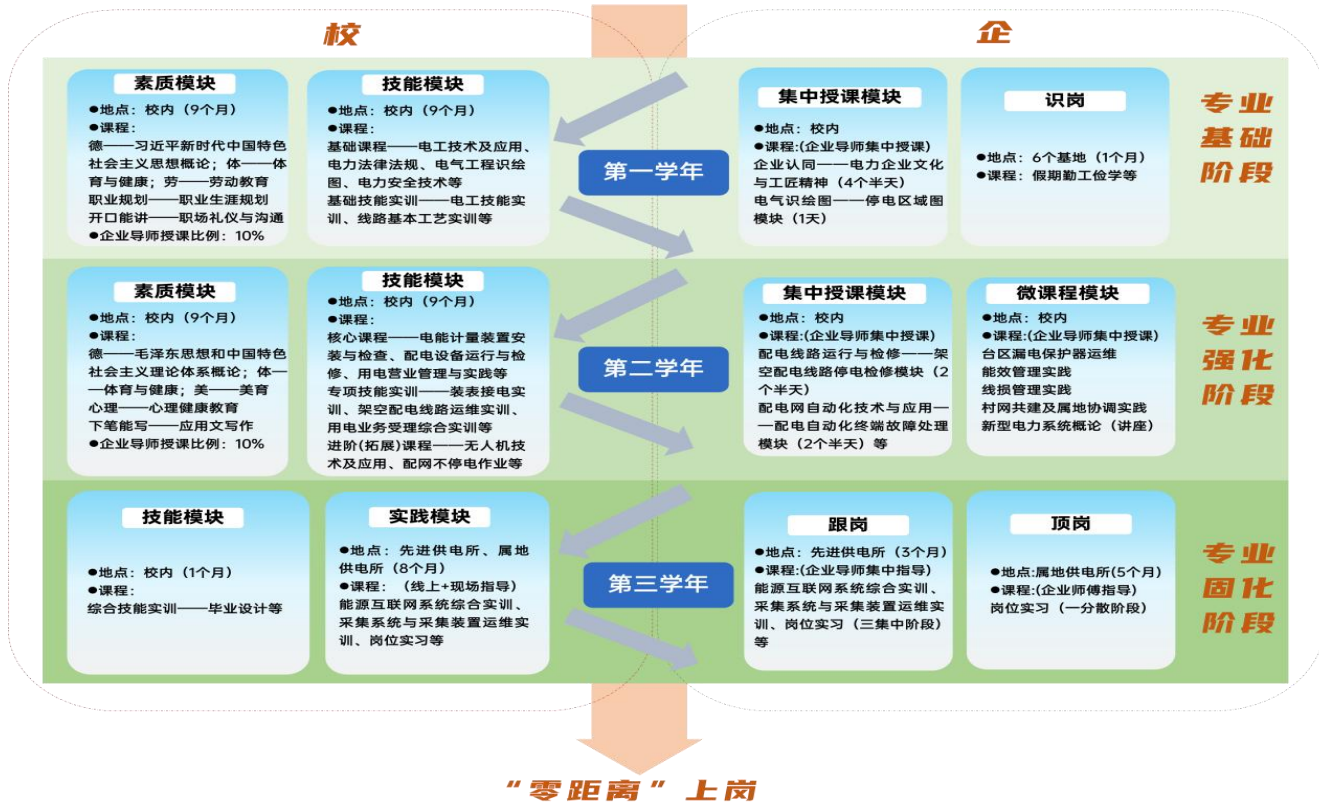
校

企

素质模块
●地点：校内（9个月）
●课程：
德——习近平新时代中国特色社会主义思想概论；体——体育与健康；劳——劳动教育
职业规划——职业生涯规划
开口能讲——职场礼仪与沟通
●企业导师授课比例：10%

技能模块
●地点：校内（9个月）
●课程：
基础课程——电工技术及应用、电力法律法规、电气工程识绘图、电力安全技术等
基础技能实训——电工技能实训、线路基本工艺实训等

第一学年

集中授课模块
●地点：校内
●课程：(企业导师集中授课)
企业认同——电力企业文化与工匠精神（4个半天）
电气识绘图——停电区域图模块（1天）

识岗
●地点：6个基地（1个月）
●课程：假期勤工俭学等

专业基础阶段

素质模块
●地点：校内（9个月）
●课程：
德——毛泽东思想和中国特色社会主义理论体系概论；体——体育与健康；美——美育
心理——心理健康教育
下笔能写——应用文写作
●企业导师授课比例：10%

技能模块
●地点：校内（9个月）
●课程：
核心课程——电能计量装置安装与检查、配电设备运行与检修、用电营业管理与实践等
专项技能实训——装表接电实训、架空配电线路运维实训、用电业务受理综合实训等
进阶(拓展)课程——无人机技术及应用、配网不停电作业等

第二学年

集中授课模块
●地点：校内
●课程：(企业导师集中授课)
配电线路运行与检修——架空电线路停电检修模块（2个半天）
配电网自动化技术与应用——配电自动化终端故障处理模块（2个半天）等

微课程模块
●地点：校内
●课程：(企业导师集中授课)
台区漏电保护器运维
能效管理实践
线损管理实践
村网共建及属地协调实践
新型电力系统概论（讲座）

专业强化阶段

技能模块
●地点：校内（1个月）
●课程：
综合技能实训——毕业设计等

实践模块
●地点：先进供电所、属地供电所（8个月）
●课程：（线上+现场指导）
能源互联网系统综合实训、采集系统与采集装置运维实训、岗位实习等

第三学年

跟岗
●地点：先进供电所（3个月）
●课程：(企业导师集中指导)
能源互联网系统综合实训、采集系统与采集装置运维实训、岗位实习（三集中阶段）等

顶岗
●地点：属地供电所(5个月)
●课程：(企业师傅指导)
岗位实习（一分散阶段）

专业固化阶段

“零距离”上岗